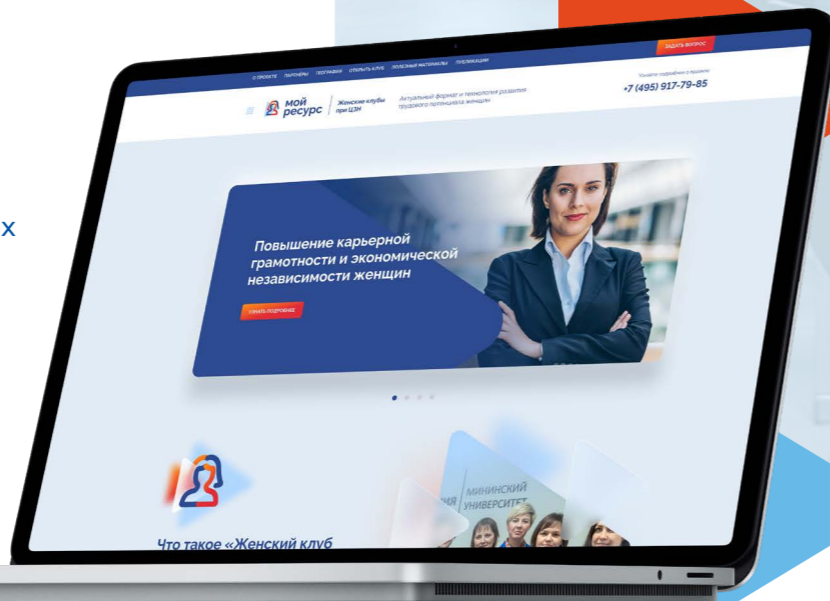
х

О ПРОЕКТЕ ПАРТНЕРЫ ГЕОГРАФИЯ ОТКРЫТЬ КЛУБ ПОЛЕЗНЫЕ МАТЕРИАЛЫ ПУБЛИКАЦИИ

ЗАДАТЬ ВОПРОС

мой ресурс Женские клубы при ЦЗН

Актуальный формат и технологии развития трудового потенциала женщин

Узнайте подробнее о проекте
+7 (495) 917-79-85

Повышение карьерной грамотности и экономической независимости женщин

УЗНАТЬ ПОДРОБНЕЕ

Что такое «Женский клуб

МИНИНСКИЙ УНИВЕРСИТЕТ